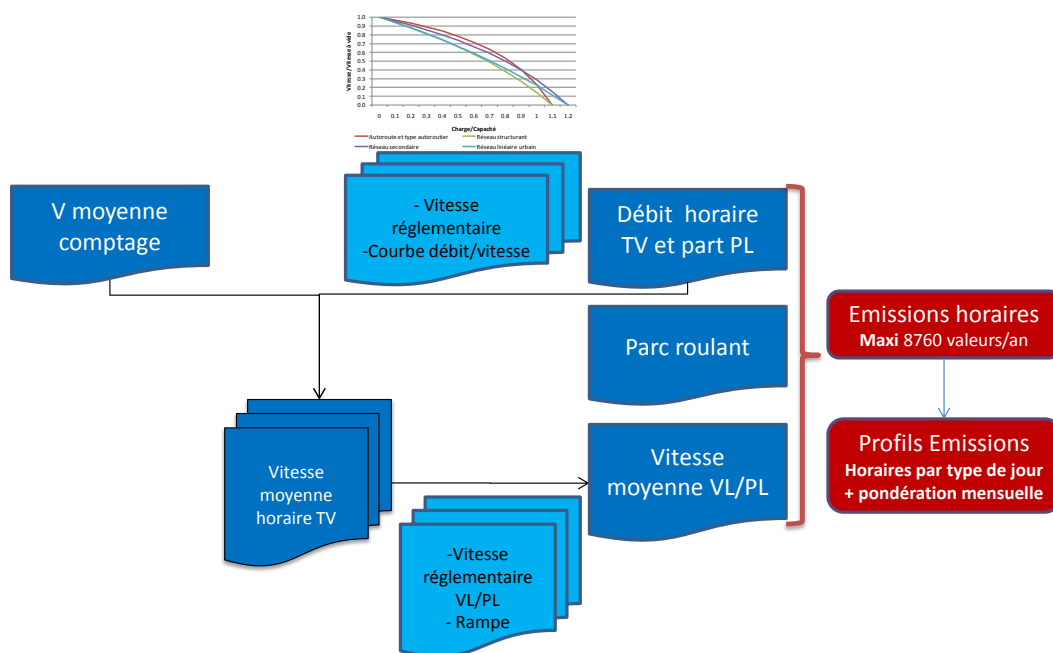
1.0
0.9
0.8
0.7
0.6
0.5
0.4
0.3
0.2
0.1
0.0

Vitesse/Vitesse à vide

0 0.1 0.2 0.3 0.4 0.5 0.6 0.7 0.8 0.9 1 1.1 1.2

Charge/Capacité

Autoroute et type autoroutier
Réseau structurant
Réseau secondaire
Réseau linéaire urbain

V moyenne comptage

- Vitesse réglementaire
-Courbe débit/vitesse

Débit horaire TV et part PL

Parc roulant

Emissions horaires
Maxi 8760 valeurs/an

Profils Emissions
Horaires par type de jour + pondération mensuelle

Vitesse moyenne horaire TV

Vitesse moyenne VL/PL

-Vitesse réglementaire VL/PL
- Rampe